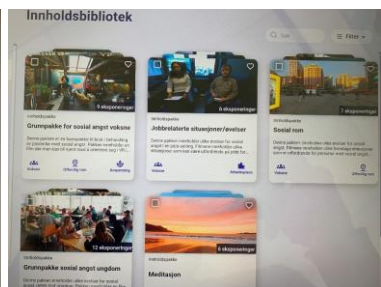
Innholdsbibliotek

Søk

Filter

6 eksponeringer

Innholdspakke

Grunnpakke for sosial angst voksne

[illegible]

Voksen

Offentlig rom

6 eksponeringer

Innholdspakke

Jobbrelaterte situasjoner/øvelser

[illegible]

Voksen

Arbeidsplass

7 eksponeringer

Innholdspakke

Sosial rom

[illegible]

Voksen

Offentlig rom

12 eksponeringer

Grunnpakke sosial angst ungdom

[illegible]

6 eksponeringer

Innholdspakke

Meditasjon